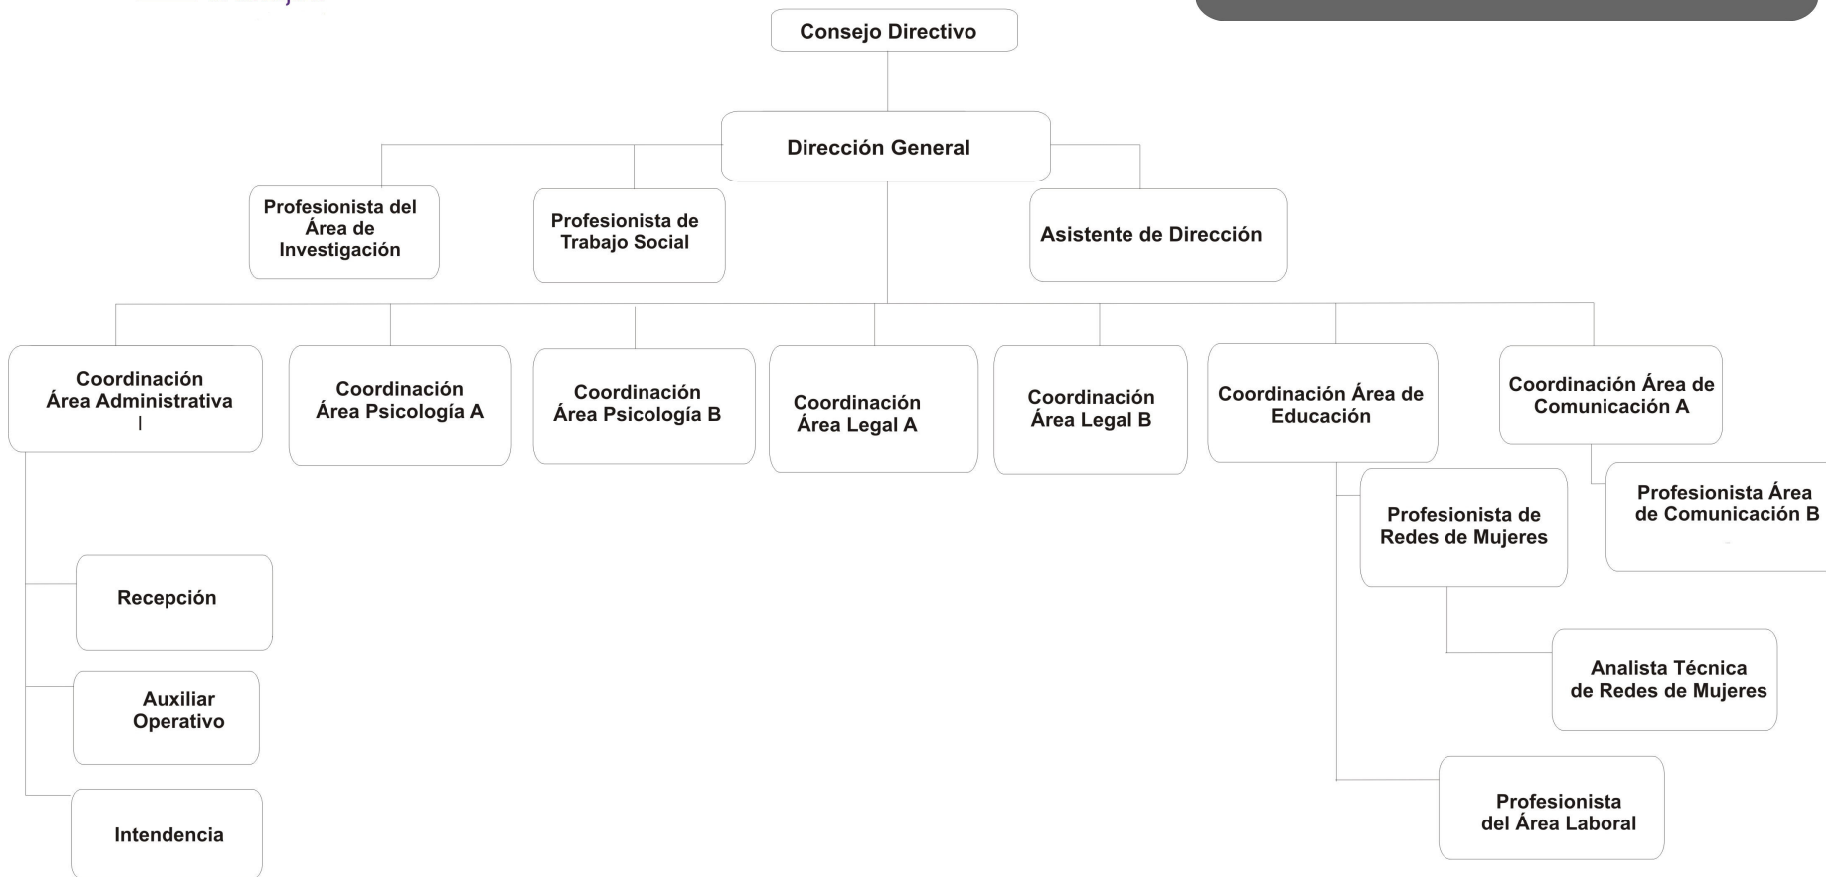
Consejo Directivo

Dirección General

Profesionista del Área de Investigación

Profesionista de Trabajo Social

Asistente de Dirección

Coordinación Área Administrativa I

Coordinación Área Psicología A

Coordinación Área Psicología B

Coordinación Área Legal A

Coordinación Área Legal B

Coordinación Área de Educación

Coordinación Área de Comunicación A

Profesionista Área de Comunicación B

Profesionista de Redes de Mujeres

Analista Técnica de Redes de Mujeres

Profesionista del Área Laboral

Recepción

Auxiliar Operativo

Intendencia